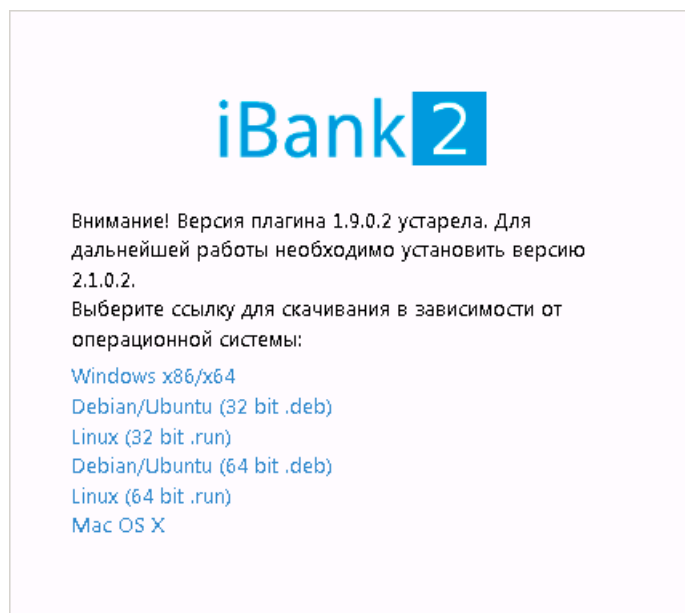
iBank 2

Внимание! Версия плагина 1.9.0.2 устарела. Для дальнейшей работы необходимо установить версию 2.1.0.2.
Выберите ссылку для скачивания в зависимости от операционной системы:

Windows x86/x64
Debian/Ubuntu (32 bit .deb)
Linux (32 bit .run)
Debian/Ubuntu (64 bit .deb)
Linux (64 bit .run)
Mac OS X